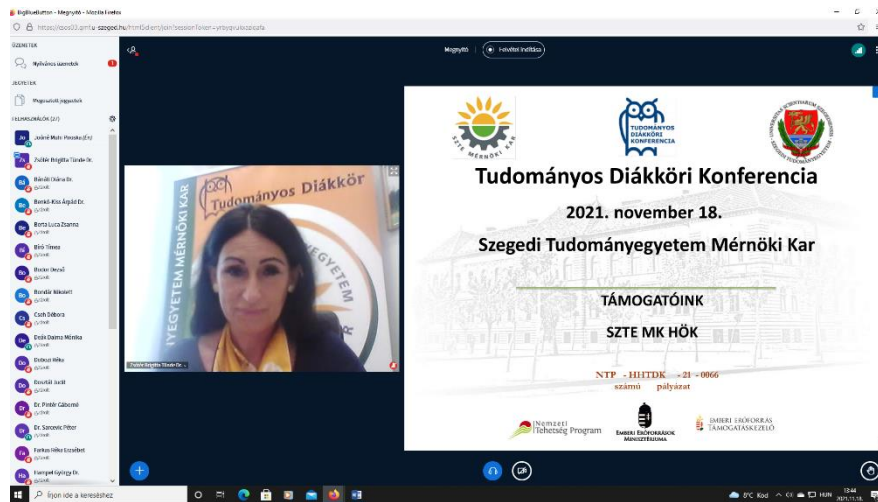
BigBlueButton - Megnyitó - Mozilla Firefox

https://bbb03.ipmfo.u-szeged.hu/html5client/join?sessionToken=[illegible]

ÜZENETEK

Nyilvános üzenetek

JEGYZETEK

Megosztott jegyzetek

FELHASZNÁLÓK (27)

Joóné Malu Piroska (Én)

Zsótér Brigitta Tünde Dr.

Bárdát Diána Dr.

Berkó-Kiss Árpád Dr.

Borta Luca Zsanna

Bíró Tímea

Bucur Dezső

Bundár Nikolett

Csóh Dóra

Deák Dalma Mónika

Dobozi Réka

Dosztál Judit

Dr. Pintér Gábor

Dr. Sarcevic Péter

Farkas Réka Erzsébet

Fiampel György Dr.

Megnyitó

Felvétel indítása

Tudományos Diákkör

EGYETEM MÉRNÖKI KAR

Zsótér Brigitta Tünde Dr.

SZTE MÉRNÖKI KAR

TUDOMÁNYOS DIÁKKÖRI KONFERENCIA

Tudományos Diákköri Konferencia

2021. november 18.

Szegedi Tudományegyetem Mérnöki Kar

TÁMOGATÓINK

SZTE MK HÖK

NTP - HHTDK - 21 - 0066
számú pályázat

Nemzeti Tehetség Program

EMBERI ERŐFORRÁSOK MINISZTÉRIUMA

EMBERI ERŐFORRÁS TÁMOGATÁSKEZELŐ

Írjon ide a kereséshez

8°C Köd HUN 13:44 2021. 11. 18.